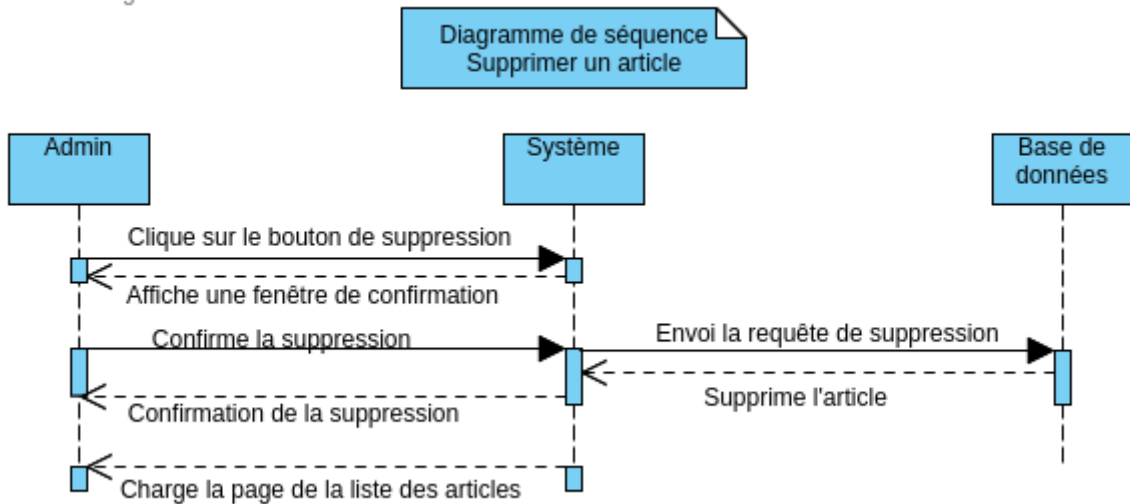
Diagramme de séquence
Supprimer un article

Admin

Système

Base de données

Clique sur le bouton de suppression

Affiche une fenêtre de confirmation

Confirme la suppression

Envoi la requête de suppression

Supprime l'article

Confirmation de la suppression

Charge la page de la liste des articles